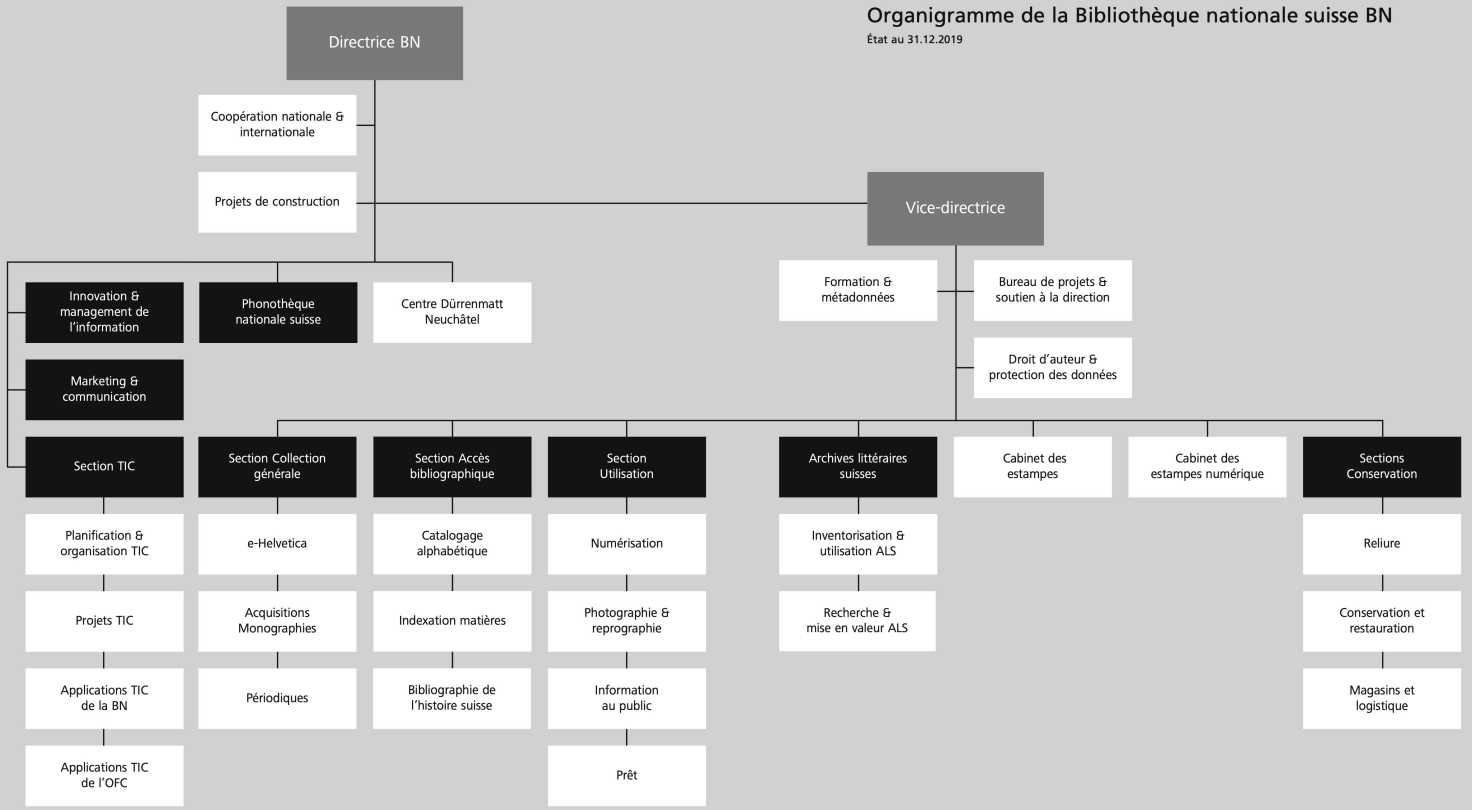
Organigramme de la Bibliothèque nationale suisse BN
État au 31.12.2019

Directrice BN

Coopération nationale & internationale

Projets de construction

Vice-directrice

Innovation & management de l'information

Phonothèque nationale suisse

Centre Dürrenmatt Neuchâtel

Formation & métadonnées

Bureau de projets & soutien à la direction

Droit d'auteur & protection des données

Marketing & communication

Section TIC

Planification & organisation TIC

Projets TIC

Applications TIC de la BN

Applications TIC de l'OFC

Section Collection générale

e-Helvetica

Acquisitions Monographies

Périodiques

Section Accès bibliographique

Catalogage alphabétique

Indexation matières

Bibliographie de l'histoire suisse

Section Utilisation

Numérisation

Photographie & reprographie

Information au public

Prêt

Archives littéraires suisses

Inventorisation & utilisation ALS

Recherche & mise en valeur ALS

Cabinet des estampes

Cabinet des estampes numérique

Sections Conservation

Reliure

Conservation et restauration

Magasins et logistique